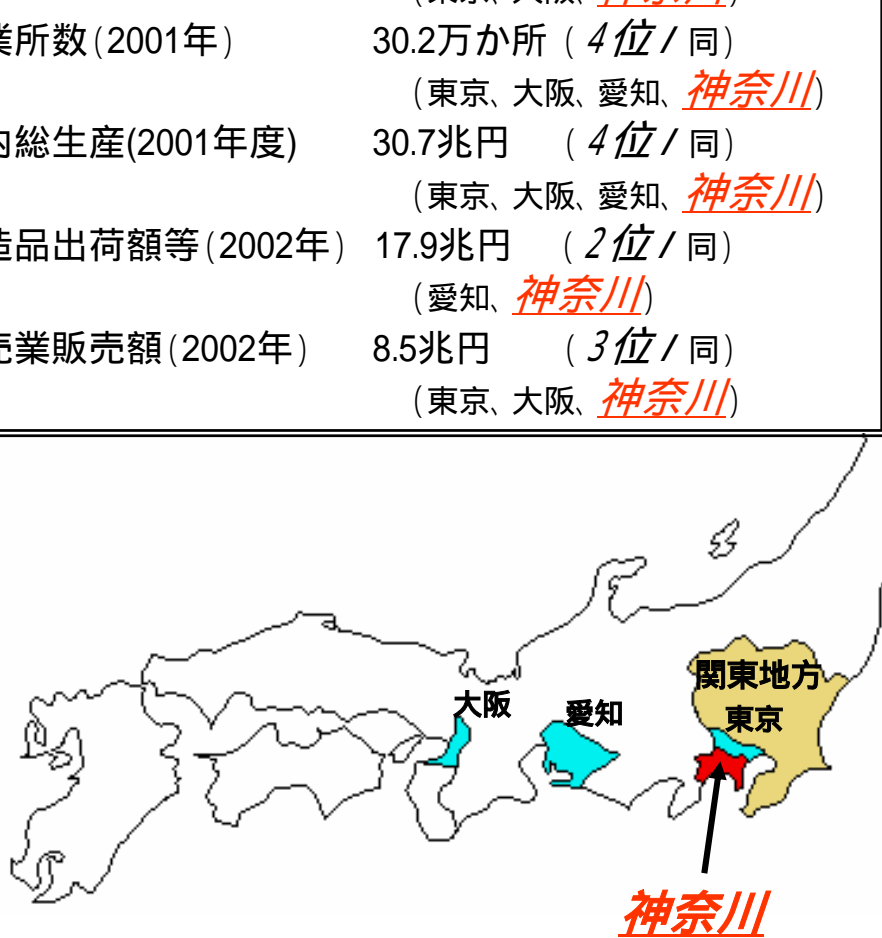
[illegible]

業所数(2001年) 30.2万か所 (4位 / 同)
(東京、大阪、愛知、神奈川)

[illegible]内総生産(2001年度) 30.7兆円 (4位 / 同)
(東京、大阪、愛知、神奈川)

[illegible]造品出荷額等(2002年) 17.9兆円 (2位 / 同)
(愛知、神奈川)

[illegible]売業販売額(2002年) 8.5兆円 (3位 / 同)
(東京、大阪、神奈川)

大阪
愛知
関東地方
東京
神奈川